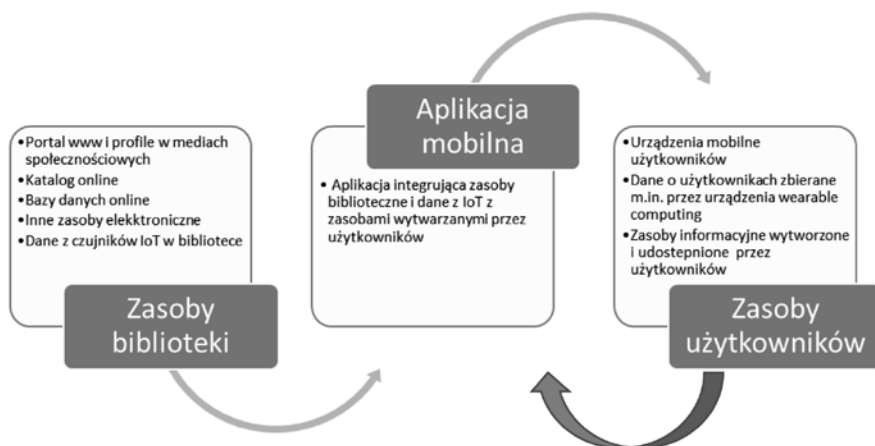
•Portal www i profile w mediach społecznościowych
•Katalog online
•Bazy danych online
•Inne zasoby elekktroniczne
•Dane z czujników IoT w bibliotece

Zasoby biblioteki

Aplikacja mobilna

• Aplikacja integrująca zasoby biblioteczne i dane z IoT z zasobami wytwarzanymi przez użytkowników

•Urządzenia mobilne użytkowników
•Dane o użytkownikach zbierane m.in. przez urządzenia wearable computing
•Zasoby informacyjne wytworzone i udostepnione przez użytkowników

Zasoby użytkowników